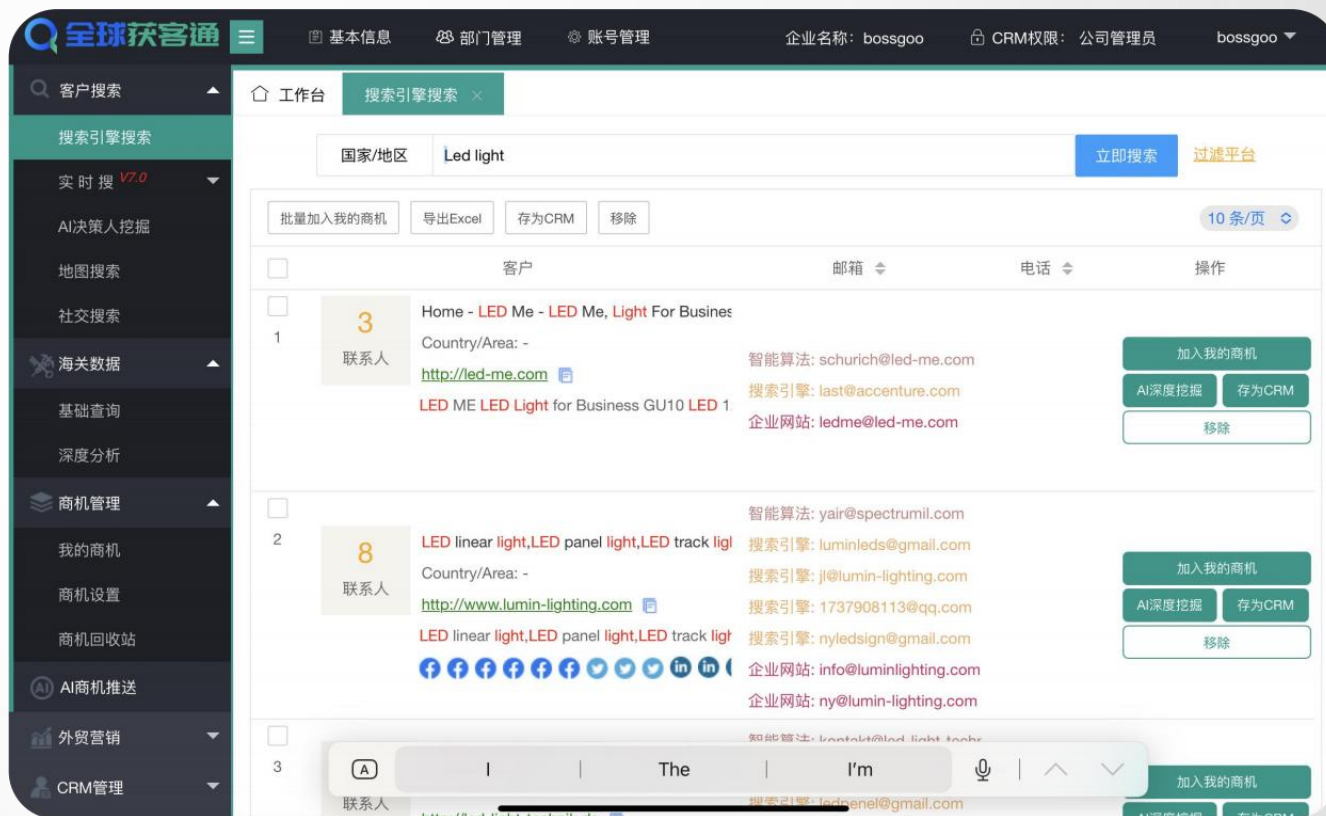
全球获客通

基本信息　部门管理　账号管理　企业名称：bossgoo　CRM权限：公司管理员　bossgoo

客户搜索
搜索引擎搜索
实时搜 V7.0
AI决策人挖掘
地图搜索
社交搜索
海关数据
基础查询
深度分析
商机管理
我的商机
商机设置
商机回收站
AI商机推送
外贸营销
CRM管理

工作台　搜索引擎搜索 ×

国家/地区　Led light　立即搜索　过滤平台

批量加入我的商机　导出Excel　存为CRM　移除　10 条/页

| | 客户 | 邮箱 | 电话 | 操作 |
|---|---|---|---|---|
| 1 | 3 联系人 Home - LED Me - LED Me, Light For Busines Country/Area: - http://led-me.com LED ME LED Light for Business GU10 LED 1 | 智能算法: schurich@led-me.com 搜索引擎: last@accenture.com 企业网站: ledme@led-me.com | | 加入我的商机 AI深度挖掘 存为CRM 移除 |
| 2 | 8 联系人 LED linear light,LED panel light,LED track ligl Country/Area: - http://www.lumin-lighting.com LED linear light,LED panel light,LED track ligl | 智能算法: yair@spectrumil.com 搜索引擎: luminleds@gmail.com 搜索引擎: jl@lumin-lighting.com 搜索引擎: 1737908113@qq.com 搜索引擎: nyledsign@gmail.com 企业网站: info@luminlighting.com 企业网站: ny@lumin-lighting.com | | 加入我的商机 AI深度挖掘 存为CRM 移除 |
| 3 | 联系人 | 智能算法: kontakt@led-light-techr 搜索引擎: ledpenel@gmail.com | | 加入我的商机 AI深度挖掘 存为CRM |

I　The　I'm